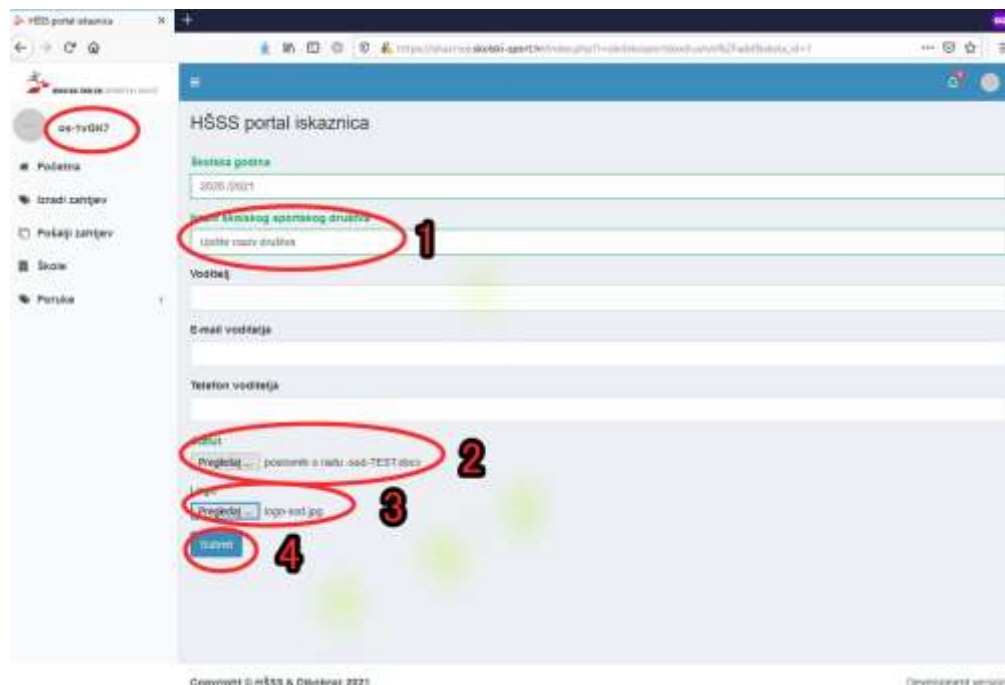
HŠSS portal iskaznica

os-tvGN7

Početna
Izradi zahtjev
Pošalji zahtjev
Škole
Poruke

HŠSS portal iskaznica

Školska godina
2020./2021

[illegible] školskog sportskog društva
Upišite naziv društva

1

Voditelj

E-mail voditelja

Telefon voditelja

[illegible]
Pregledaj... pravilnik o radu -ssd-TEST.docx

2

Logo
Pregledaj... logo-ssd.jpg

3

Submit

4

Copyright © HŠSS & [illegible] 2021